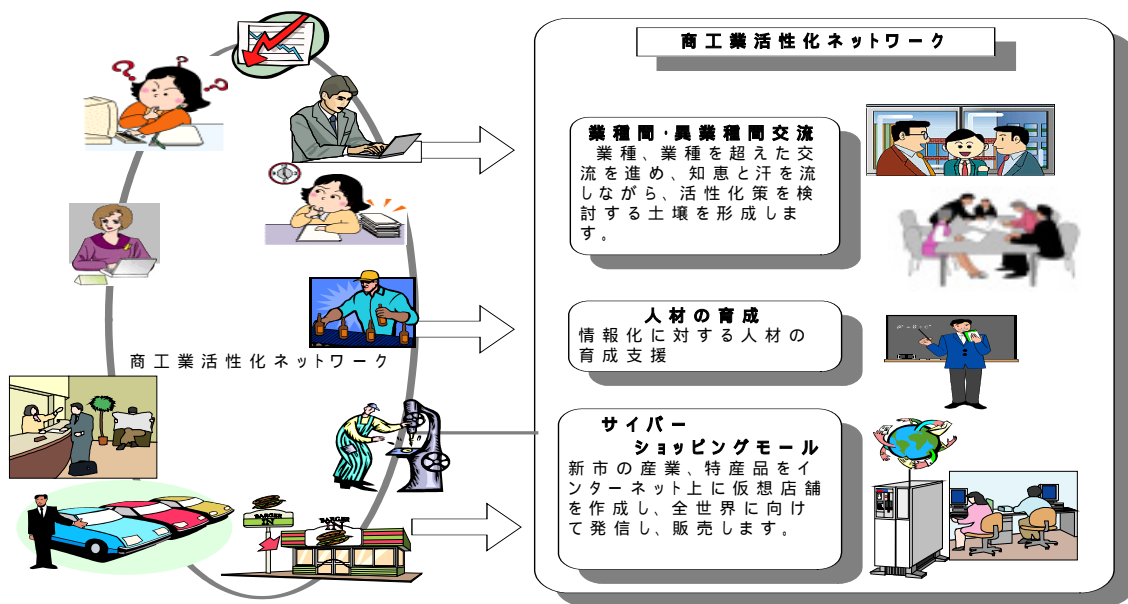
商工業活性化ネットワーク

業種間･異業種間交流
業種、業種を超えた交流を進め、知恵と汗を流しながら、活性化策を検討する土壌を形成します。

人材の育成
情報化に対する人材の育成支援

サイバー
ショッピングモール
新市の産業、特産品をインターネット上に仮想店舗を作成し、全世界に向けて発信し、販売します。

商工業活性化ネットワーク

BARGAIN INN
BARGAIN INN